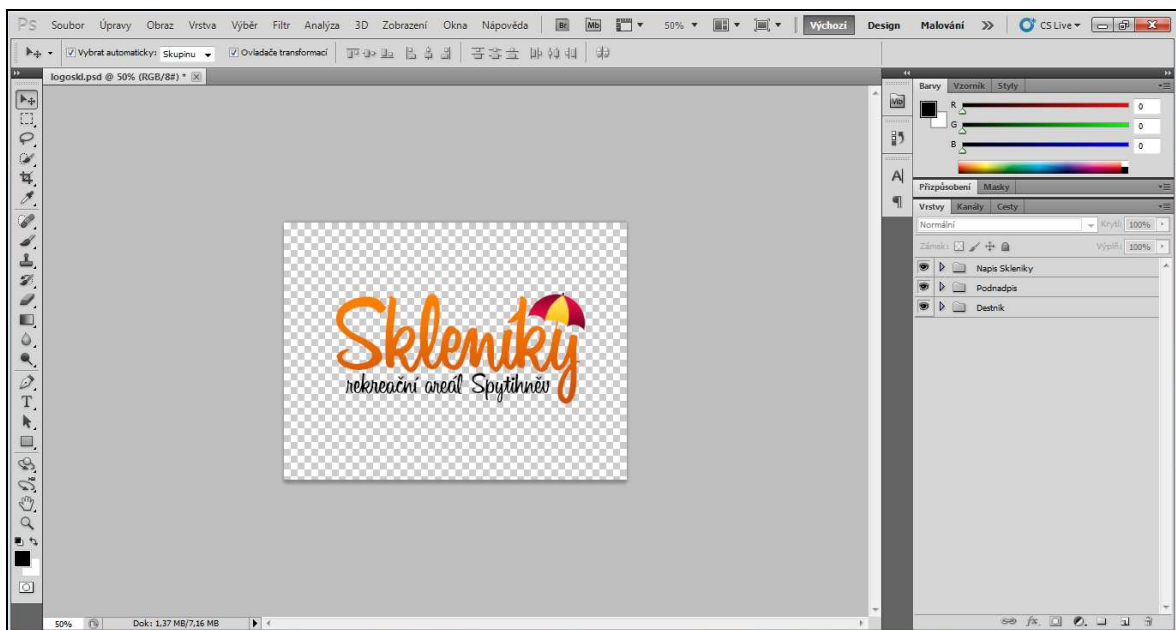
Ps Soubor Úpravy Obraz Vrstva Výběr Filtr Analýza 3D Zobrazení Okna Nápověda Br Mb 50% Výchozí Design Malování » CS Live

Vybrat automaticky: Skupinu Ovladače transformací

logoskl.psd @ 50% (RGB/8#) *

Skleníky
rekreační areál Spytihněv

Barvy Vzorník Styly
R 0
G 0
B 0

Přizpůsobení Masky

Vrstvy Kanály Cesty
Normální Krytí: 100%
Zámek: Výplň: 100%
Napis Skleniky
Podnadpis
Destnik

50% Dok: 1,37 MB/7,16 MB